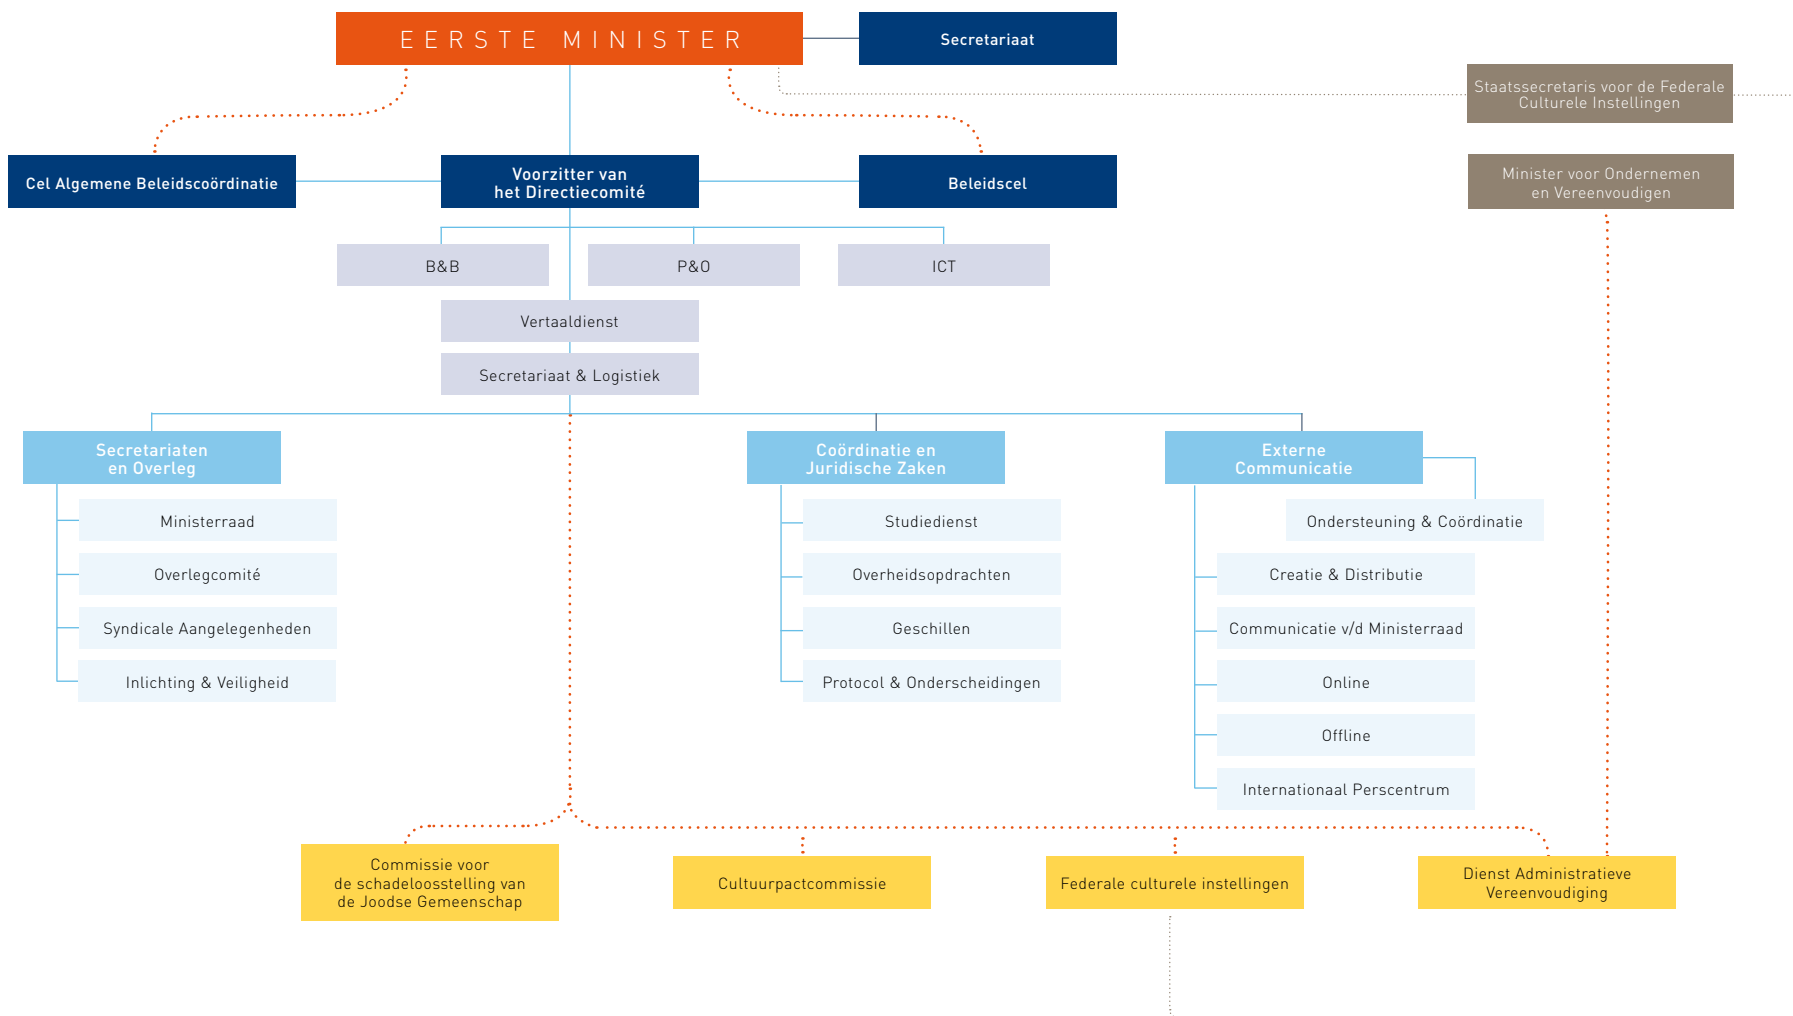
EERSTE MINISTER

Secretariaat

Staatssecretaris voor de Federale Culturele Instellingen

Cel Algemene Beleidscoördinatie

Voorzitter van het Directiecomité

Beleidscel

Minister voor Ondernemen en Vereenvoudigen

B&B

P&O

ICT

Vertaaldienst

Secretariaat & Logistiek

Secretariaten en Overleg

Ministerraad

Overlegcomité

Syndicale Aangelegenheden

Inlichting & Veiligheid

Coördinatie en Juridische Zaken

Studiedienst

Overheidsopdrachten

Geschillen

Protocol & Onderscheidingen

Externe Communicatie

Ondersteuning & Coördinatie

Creatie & Distributie

Communicatie v/d Ministerraad

Online

Offline

Internationaal Perscentrum

Commissie voor de schadeloosstelling van de Joodse Gemeenschap

Cultuurpactcommissie

Federale culturele instellingen

Dienst Administratieve Vereenvoudiging